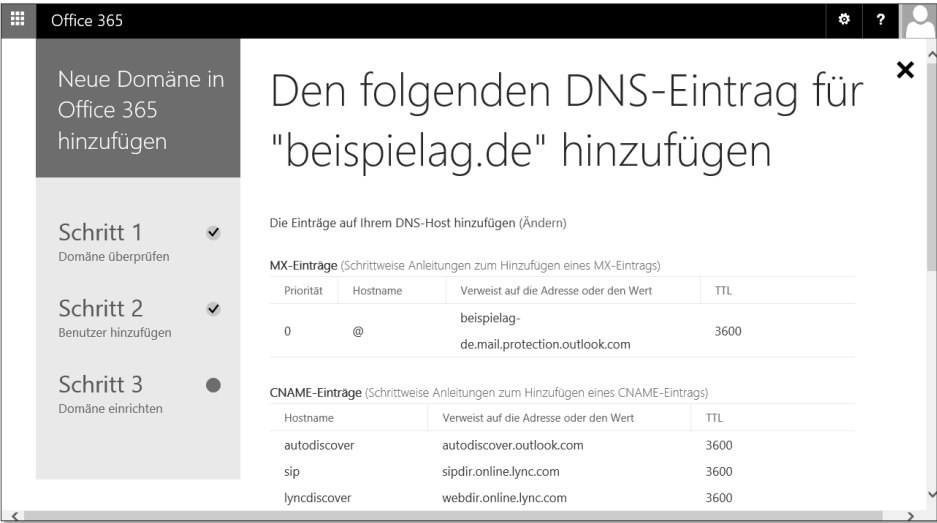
Office 365

? 

Neue Domäne in Office 365 hinzufügen

Schritt 1
Domäne überprüfen

Schritt 2
Benutzer hinzufügen

Schritt 3
Domäne einrichten

Den folgenden DNS-Eintrag für "beispielag.de" hinzufügen

Die Einträge auf Ihrem DNS-Host hinzufügen (Ändern)

MX-Einträge (Schrittweise Anleitungen zum Hinzufügen eines MX-Eintrags)

| Priorität | Hostname | Verweist auf die Adresse oder den Wert | TTL |
|---|---|---|---|
| 0 | @ | beispielag-de.mail.protection.outlook.com | 3600 |

CNAME-Einträge (Schrittweise Anleitungen zum Hinzufügen eines CNAME-Eintrags)

| Hostname | Verweist auf die Adresse oder den Wert | TTL |
|---|---|---|
| autodiscover | autodiscover.outlook.com | 3600 |
| sip | sipdir.online.lync.com | 3600 |
| lyncdiscover | webdir.online.lync.com | 3600 |